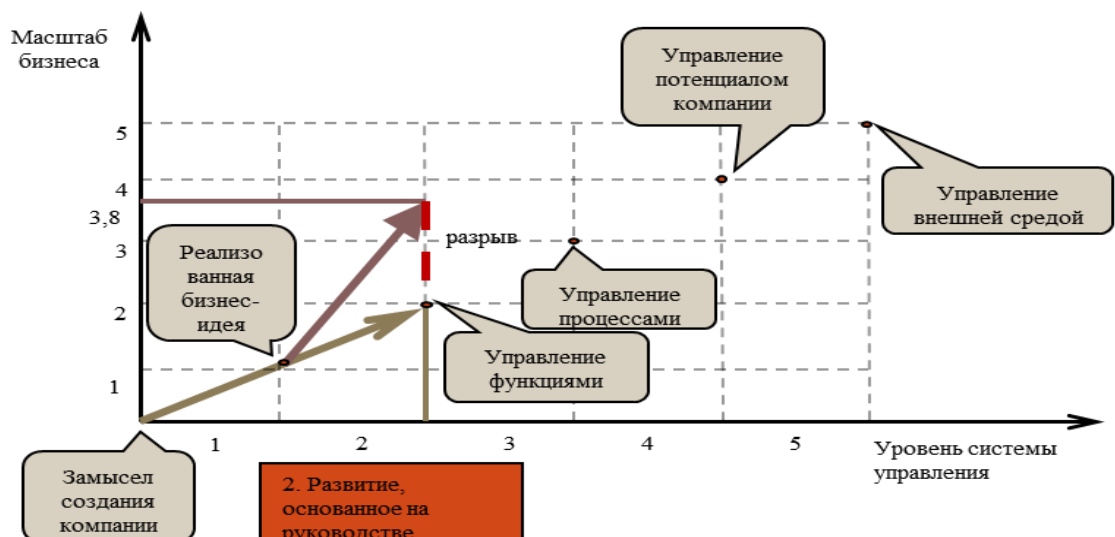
Масштаб бизнеса

Управление потенциалом компании

5

4

3,8

3

2

1

Реализо ванная бизнес-идея

разрыв

Управление процессами

Управление функциями

Управление внешней средой

1

2

3

4

5

Уровень системы управления

Замысел создания компании

2. Развитие, основанное на руководстве